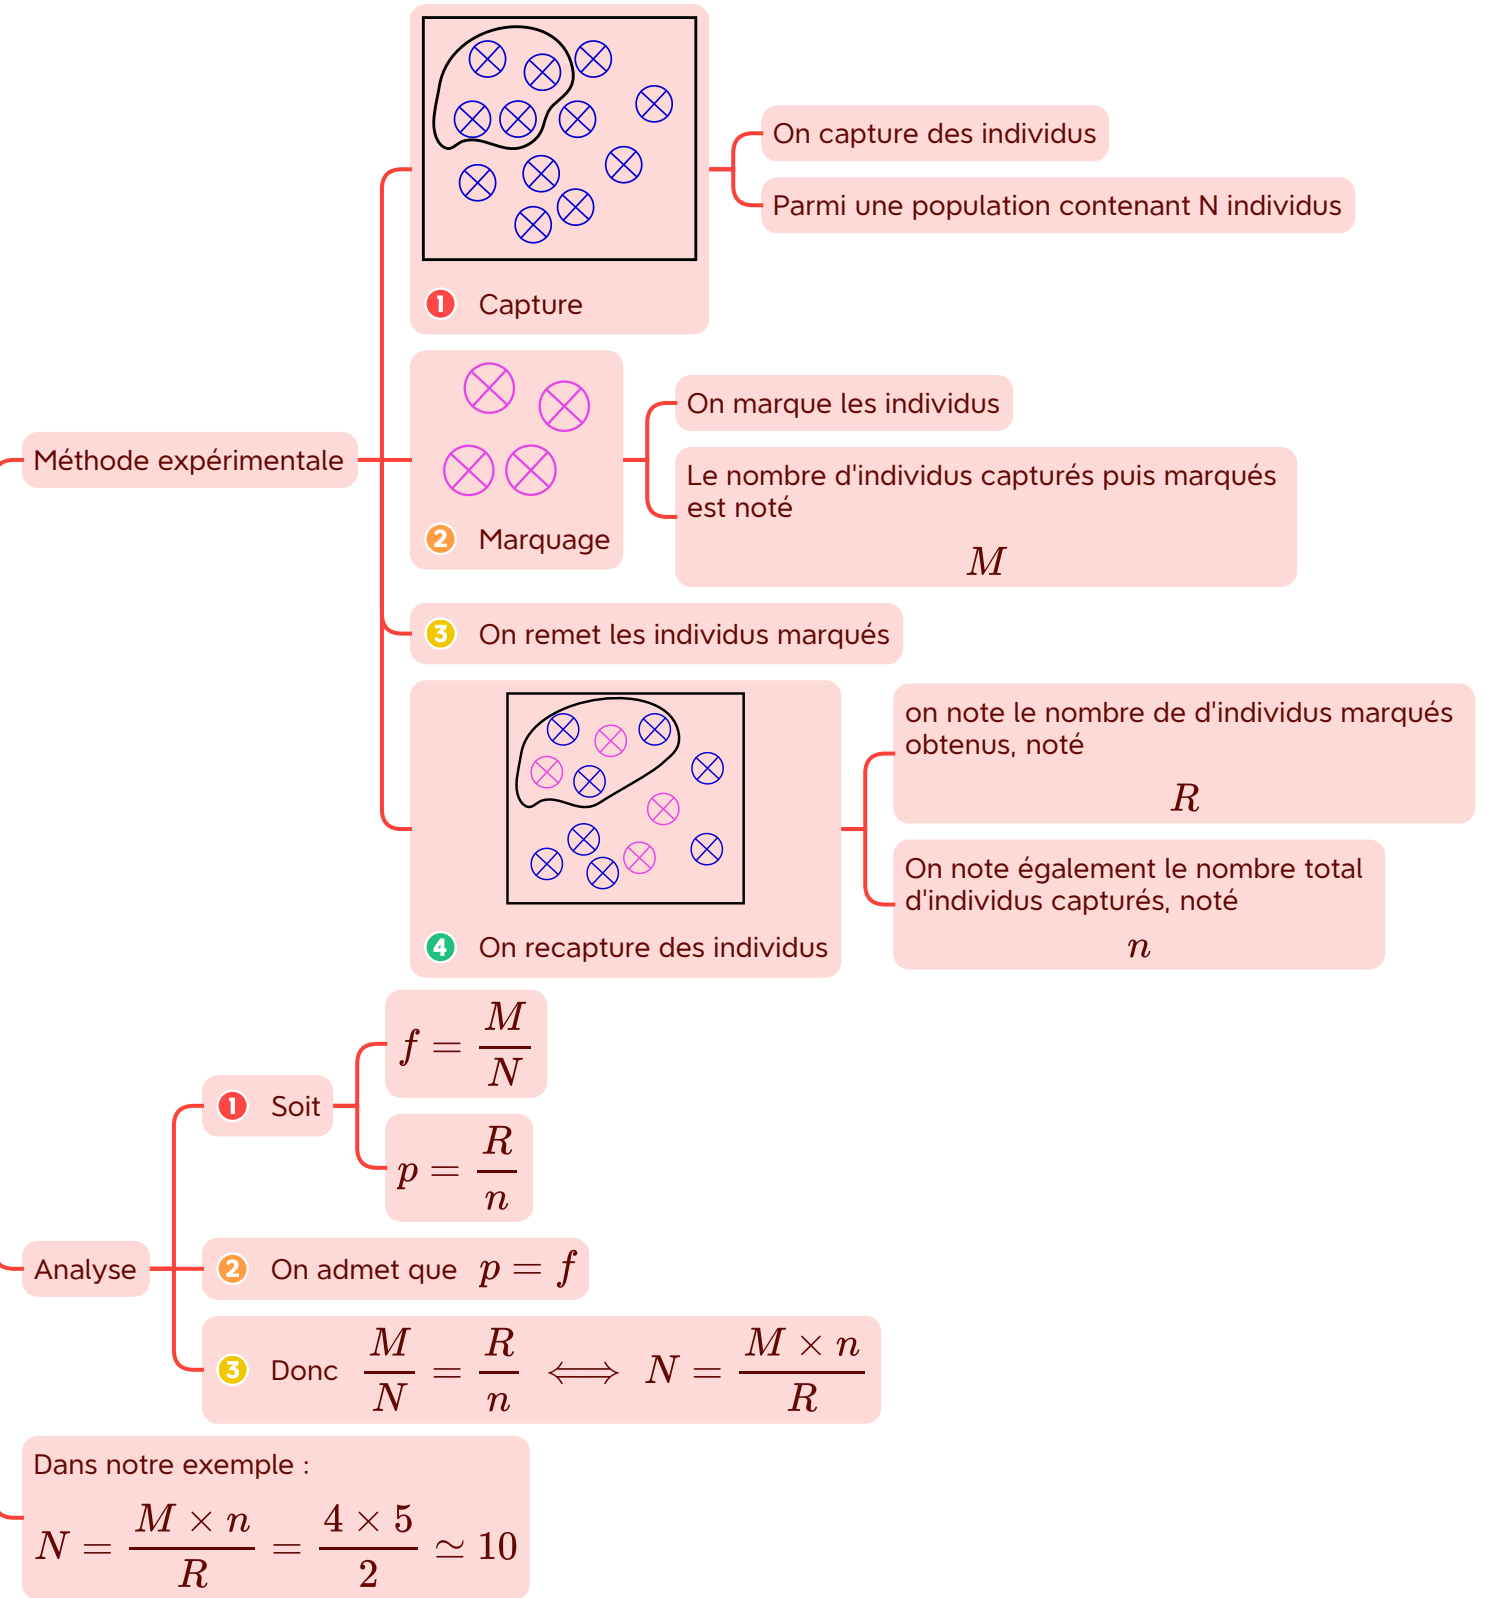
Méthode expérimentale

1 Capture

On capture des individus

Parmi une population contenant N individus

2 Marquage

On marque les individus

Le nombre d'individus capturés puis marqués est noté

$M$

3 On remet les individus marqués

4 On recapture des individus

on note le nombre de d'individus marqués obtenus, noté

$R$

On note également le nombre total d'individus capturés, noté

$n$

Analyse

1 Soit

$f = \frac{M}{N}$

$p = \frac{R}{n}$

2 On admet que $p = f$

3 Donc $\frac{M}{N} = \frac{R}{n} \iff N = \frac{M \times n}{R}$

Dans notre exemple :

$N = \frac{M \times n}{R} = \frac{4 \times 5}{2} \simeq 10$